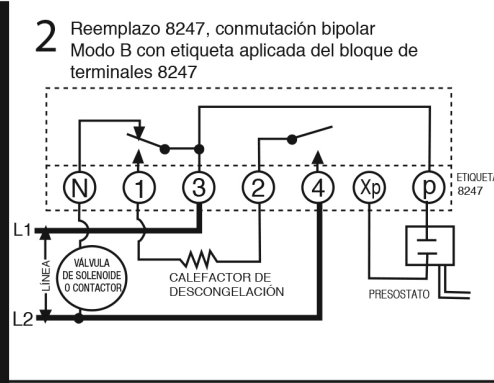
2 Reemplazo 8247, conmutación bipolar
Modo B con etiqueta aplicada del bloque de terminales 8247

N 1 3 2 4 Xp p

ETIQUETA 8247

L1

LÍNEA

VÁLVULA DE SOLENOIDE O CONTACTOR

CALEFACTOR DE DESCONGELACIÓN

PRESOSTATO

L2